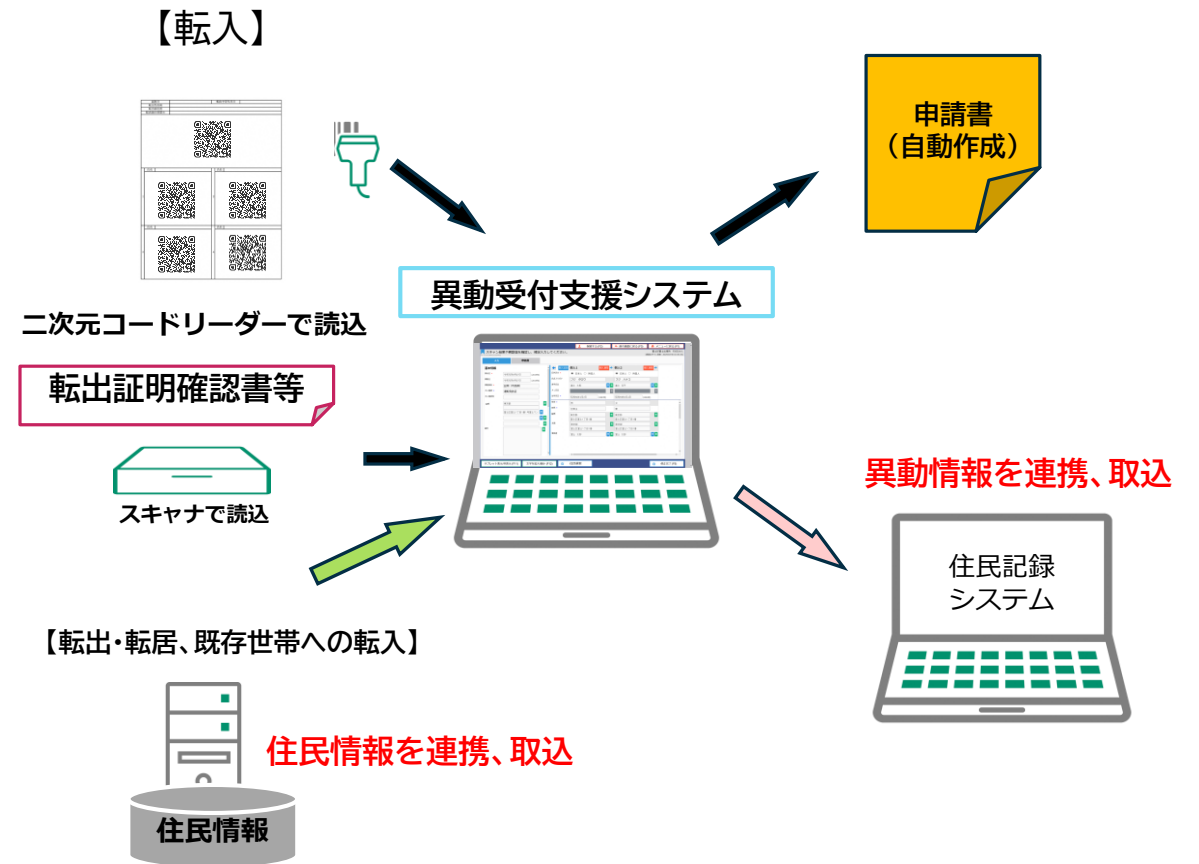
【転入】

二次元コードリーダーで読込

転出証明確認書等

スキャナで読込

異動受付支援システム

申請書
（自動作成）

異動情報を連携、取込

住民記録
システム

【転出・転居、既存世帯への転入】

住民情報を連携、取込

住民情報